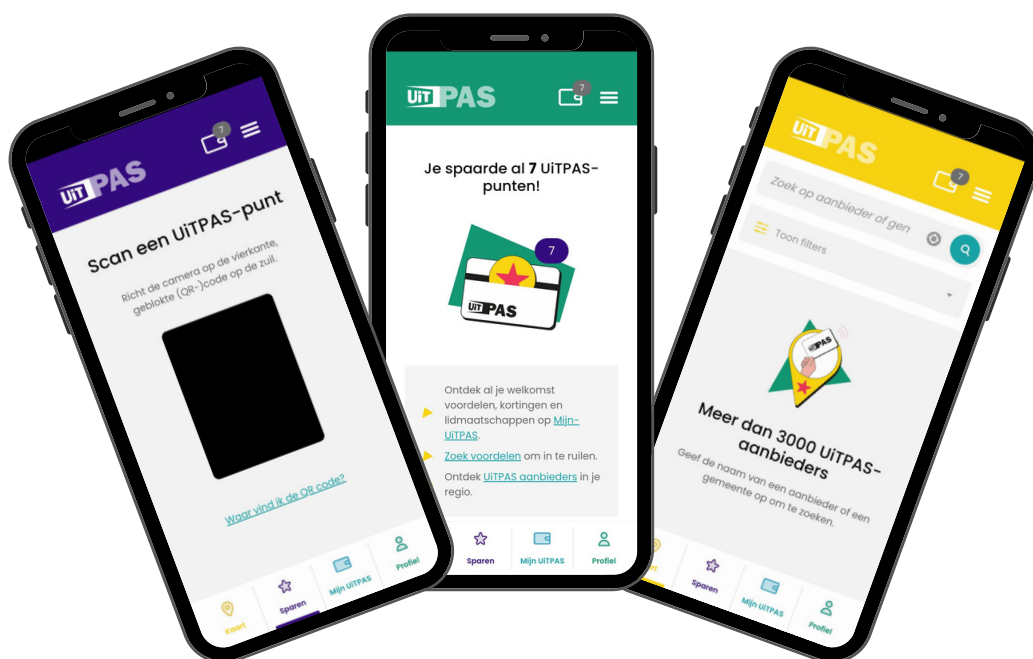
UiTPAS

7

Scan een UiTPAS-punt

Richt de camera op de vierkante, geblokte (QR-)code op de zuil.

Waar vind ik de QR code?

Kaart

Sparen

Mijn UiTPAS

Profiel

UiTPAS

7

Je spaarde al 7 UiTPAS-punten!

7

UiTPAS

Ontdek al je welkomst voordelen, kortingen en lidmaatschappen op Mijn-UiTPAS.

Zoek voordelen om in te ruilen.

Ontdek UiTPAS aanbieders in je regio.

Sparen

Mijn UiTPAS

Profiel

UiTPAS

7

Zoek op aanbieder of gen

Toon filters

UiTPAS

Meer dan 3000 UiTPAS-aanbieders

Geef de naam van een aanbieder of een gemeente op om te zoeken.

Sparen

Mijn UiTPAS

Profiel